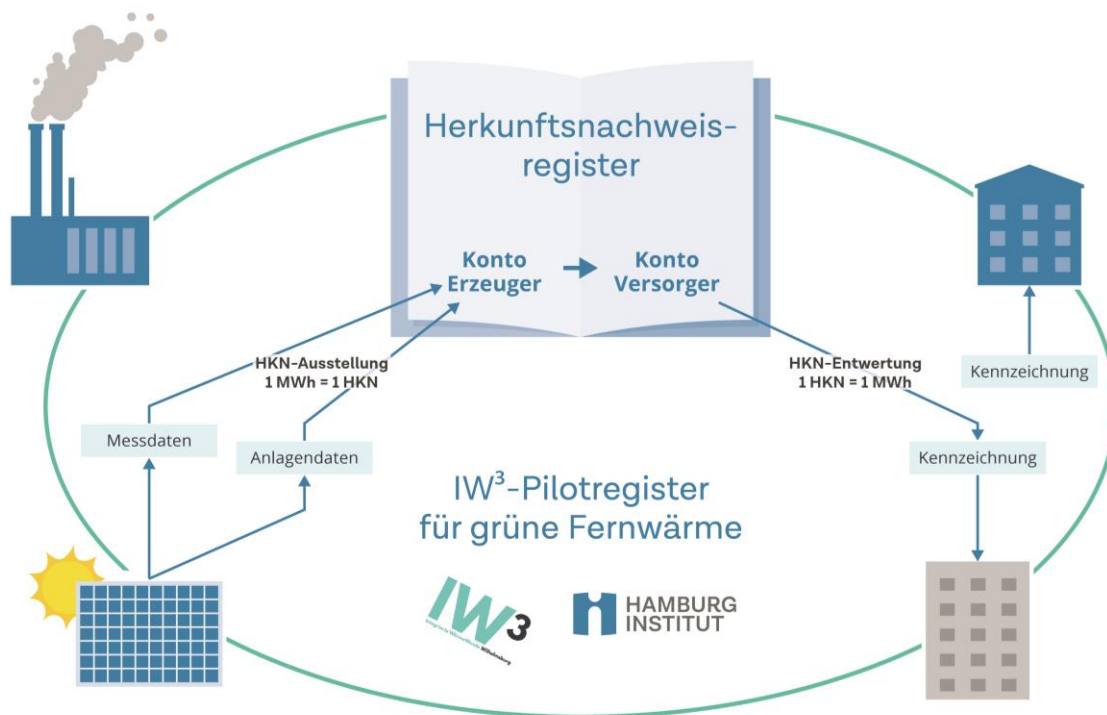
Herkunftsnachweisregister

Konto Erzeuger

Konto Versorger

HKN-Ausstellung
1 MWh = 1 HKN

HKN-Entwertung
1 HKN = 1 MWh

Kennzeichnung

Messdaten

Anlagendaten

Kennzeichnung

IW$^3$-Pilotregister für grüne Fernwärme

IW3
Integrierte Wärmewende Wilhelmsburg

HAMBURG INSTITUT